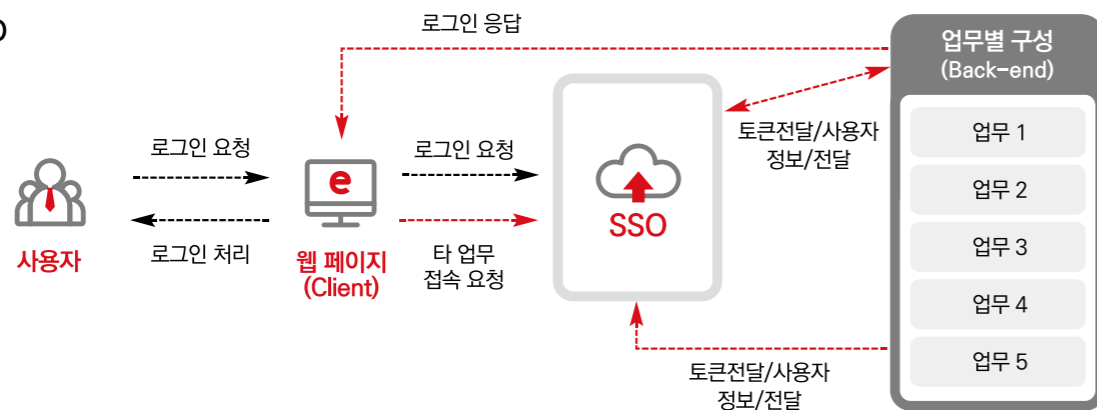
o

로그인 응답

업무별 구성
(Back-end)

로그인 요청

로그인 요청

토큰전달/사용자 정보/전달

업무 1

e

업무 2

SSO

사용자

로그인 처리

웹 페이지
(Client)

타 업무
접속 요청

업무 3

업무 4

업무 5

토큰전달/사용자
정보/전달